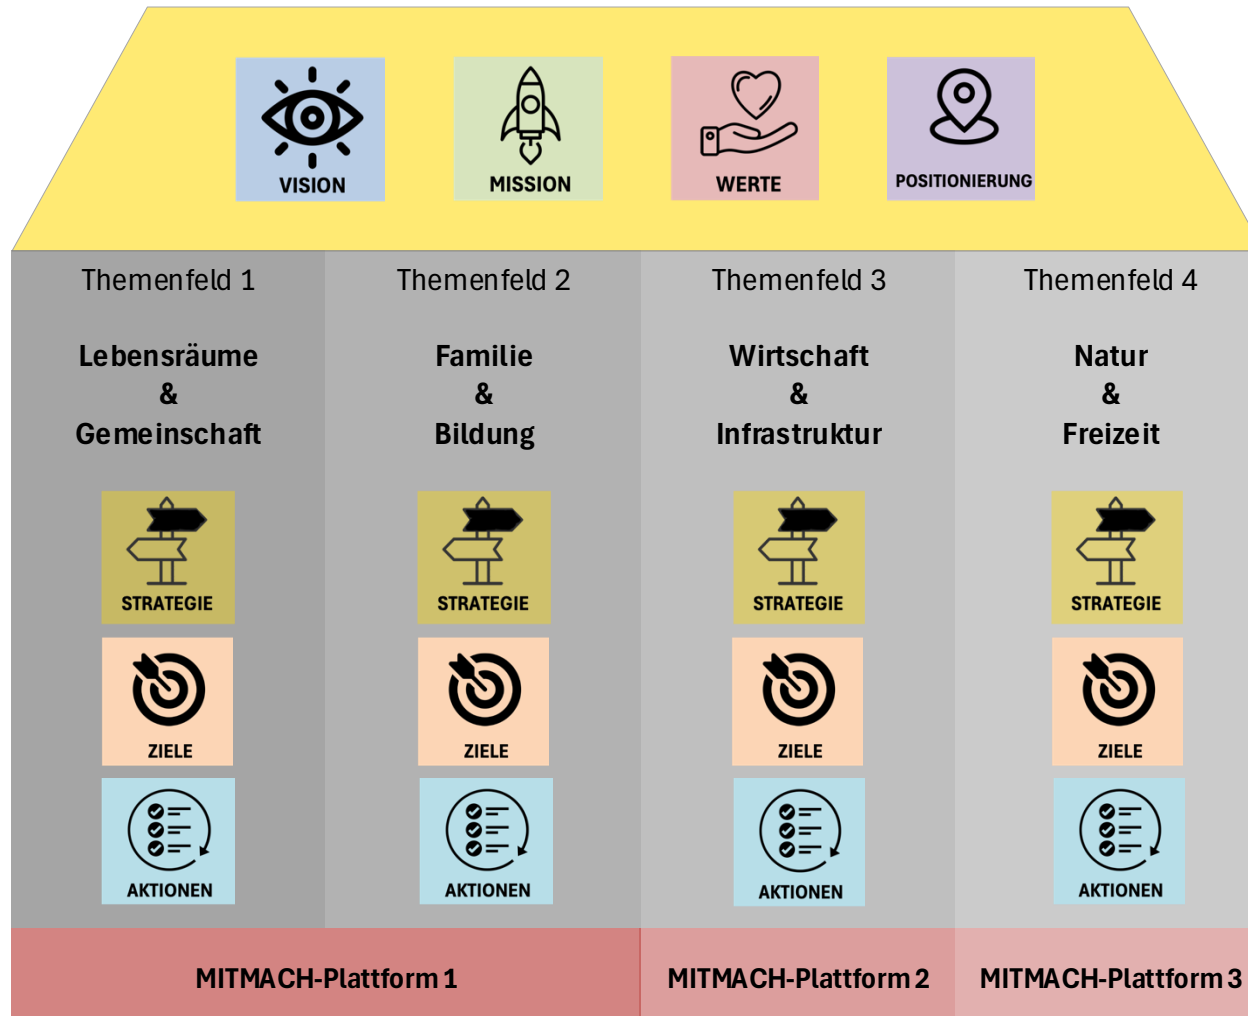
VISION

MISSION

WERTE

POSITIONIERUNG

Themenfeld 1

Lebensräume & Gemeinschaft

STRATEGIE

ZIELE

AKTIONEN

Themenfeld 2

Familie & Bildung

STRATEGIE

ZIELE

AKTIONEN

Themenfeld 3

Wirtschaft & Infrastruktur

STRATEGIE

ZIELE

AKTIONEN

Themenfeld 4

Natur & Freizeit

STRATEGIE

ZIELE

AKTIONEN

MITMACH-Plattform 1

MITMACH-Plattform 2

MITMACH-Plattform 3